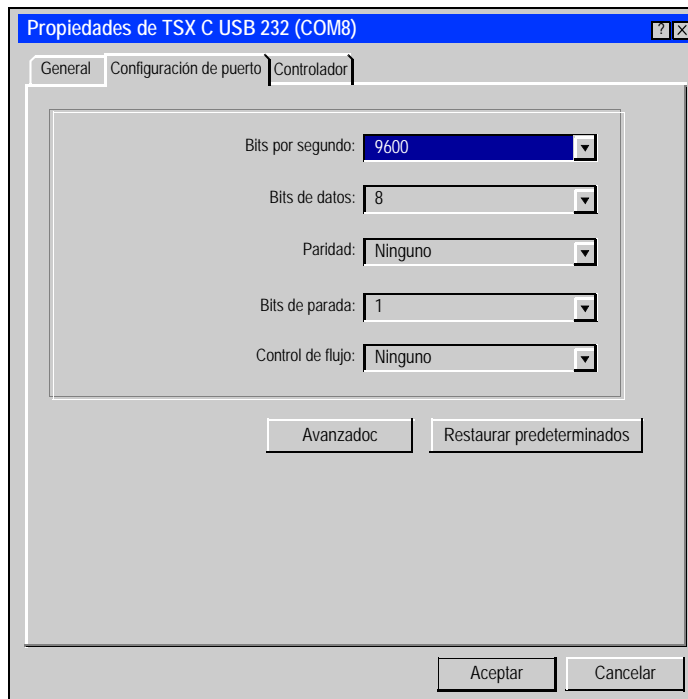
Propiedades de TSX C USB 232 (COM8)

?

General | Configuración de puerto | Controlador

Bits por segundo: 9600

Bits de datos: 8

Paridad: Ninguno

Bits de parada: 1

Control de flujo: Ninguno

Avanzadoc

Restaurar predeterminados

Aceptar

Cancelar